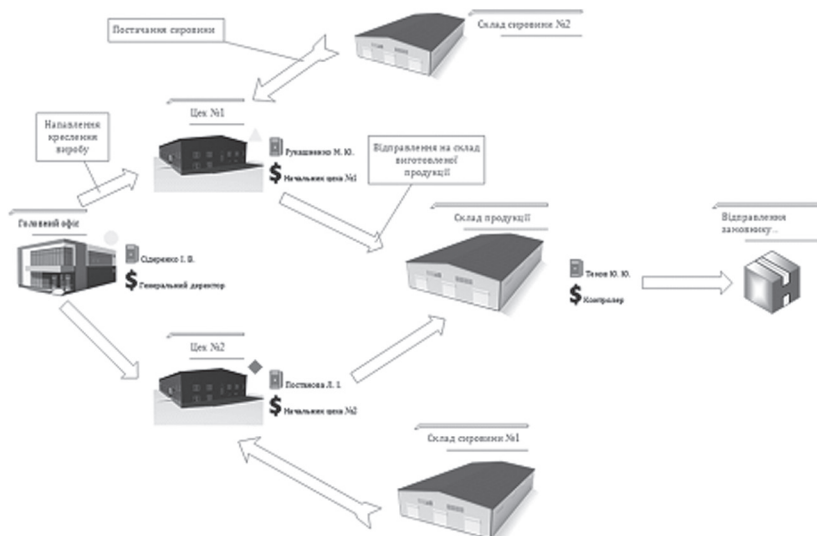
Постачання сировини

Склад сировини №2

Цех №1

Направлення креслення виробу

Рукашенко М. Ю.

Начальник цеху №1

Відправлення на склад виготовленої продукції

Головний офіс

Сідоренко І. В.

Генеральний директор

Склад продукції

Відправлення замовнику...

Тенов Ю. Ю.

Контролер

Цех №2

Постанова Л. І.

Начальник цеху №2

Склад сировини №1